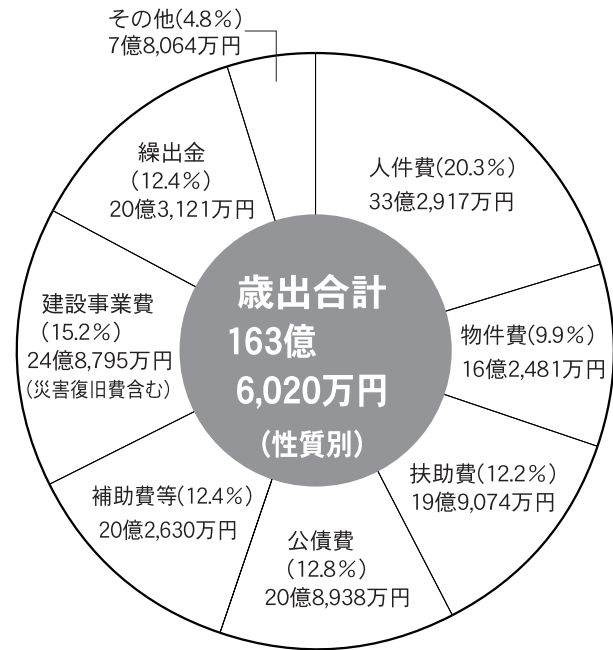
その他(4.8%)
7億8,064万円

繰出金
(12.4%)
20億3,121万円

人件費(20.3%)
33億2,917万円

歳出合計
163億
6,020万円
(性質別)

建設事業費
(15.2%)
24億8,795万円
(災害復旧費含む)

物件費(9.9%)
16億2,481万円

扶助費(12.2%)
19億9,074万円

補助費等(12.4%)
20億2,630万円

公債費
(12.8%)
20億8,938万円